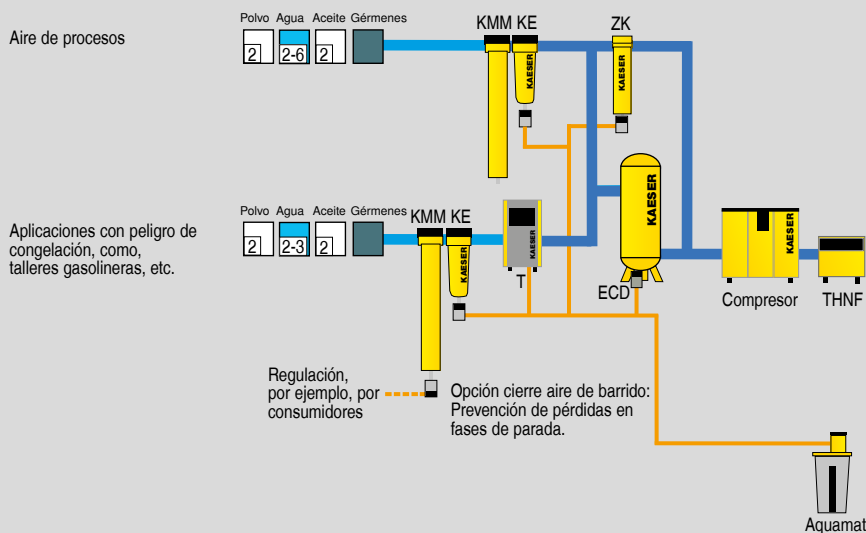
Aire de procesos

Polvo Agua Aceite Gérmenes

2 2-6 2

KMM KE

KAESER

ZK

KAESER

Aplicaciones con peligro de congelación, como, talleres gasolineras, etc.

Polvo Agua Aceite Gérmenes

2 2-3 2

KMM KE

KAESER

KAESER

T

KAESER

ECD

KAESER

Compresor

THNF

Regulación, por ejemplo, por consumidores

Opción cierre aire de barrido: Prevención de pérdidas en fases de parada.

Aquamat